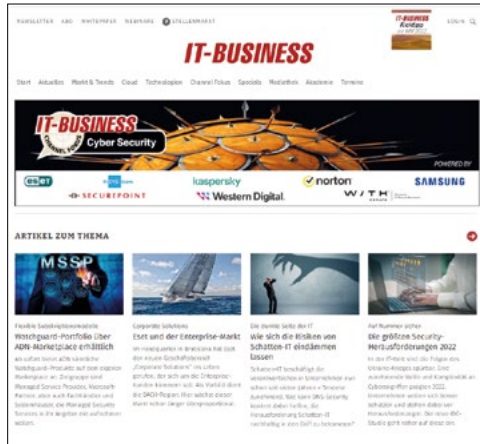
NEWSLETTER ABO WHITEPAPER WEBINARE STELLENMARKT

LOGIN

IT-BUSINESS

Start Aktuelles Markt & Trends Cloud Technologien Channel Fokus Specials Mediathek Akademie Termine

IT-BUSINESS

Cyber Security

POWERED BY

ESET

kaspersky

norton

SAMSUNG

SECUREPOINT

Western Digital.

WITH

ARTIKEL ZUM THEMA

MSSP

Flexible Subskriptionsmodelle
Watchguard-Portfolio über ADN-Marketplace erhältlich

Corporate Solutions
Eset und der Enterprise-Markt

Die dunkle Seite der IT
Wie sich die Risiken von Schatten-IT eindämmen lassen

Auf Nummer sicher
Die größten Security-Herausforderungen 2022

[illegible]